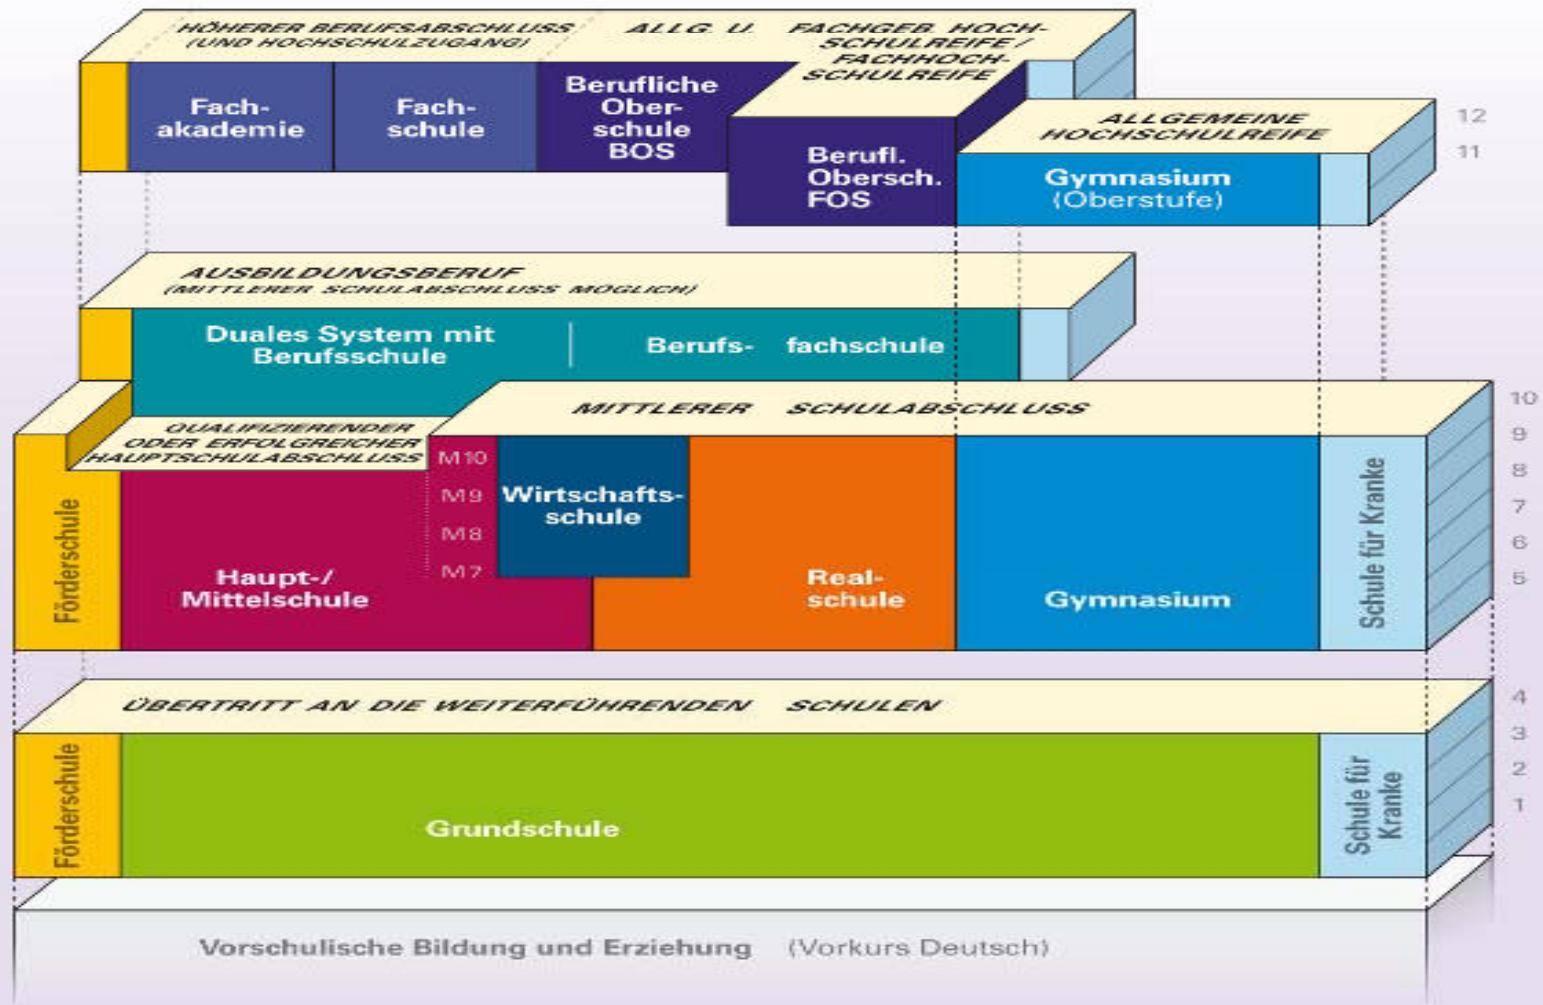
HÖHERER BERUFSABSCHLUSS (UND HOCHSCHULZUGANG)

ALLG. U. FACHGEB. HOCHSCHULREIFE / FACHHOCHSCHULREIFE

Fachakademie

Fachschule

Berufliche Oberschule BOS

Berufl. Obersch. FOS

ALLGEMEINE HOCHSCHULREIFE

Gymnasium (Oberstufe)

12

11

AUSBILDUNGSBERUF (MITTLERER SCHULABSCHLUSS MÖGLICH)

Duales System mit Berufsschule

Berufsfachschule

QUALIFIZIERENDER ODER ERFOLGREICHER HAUPTSCHULABSCHLUSS

MITTLERER SCHULABSCHLUSS

10

9

8

7

6

5

Förderschule

M10

M9

M8

M7

Wirtschaftsschule

Haupt-/ Mittelschule

Realschule

Gymnasium

Schule für Kranke

ÜBERTRITT AN DIE WEITERFÜHRENDEN SCHULEN

4

3

2

1

Förderschule

Grundschule

Schule für Kranke

Vorschulische Bildung und Erziehung (Vorkurs Deutsch)